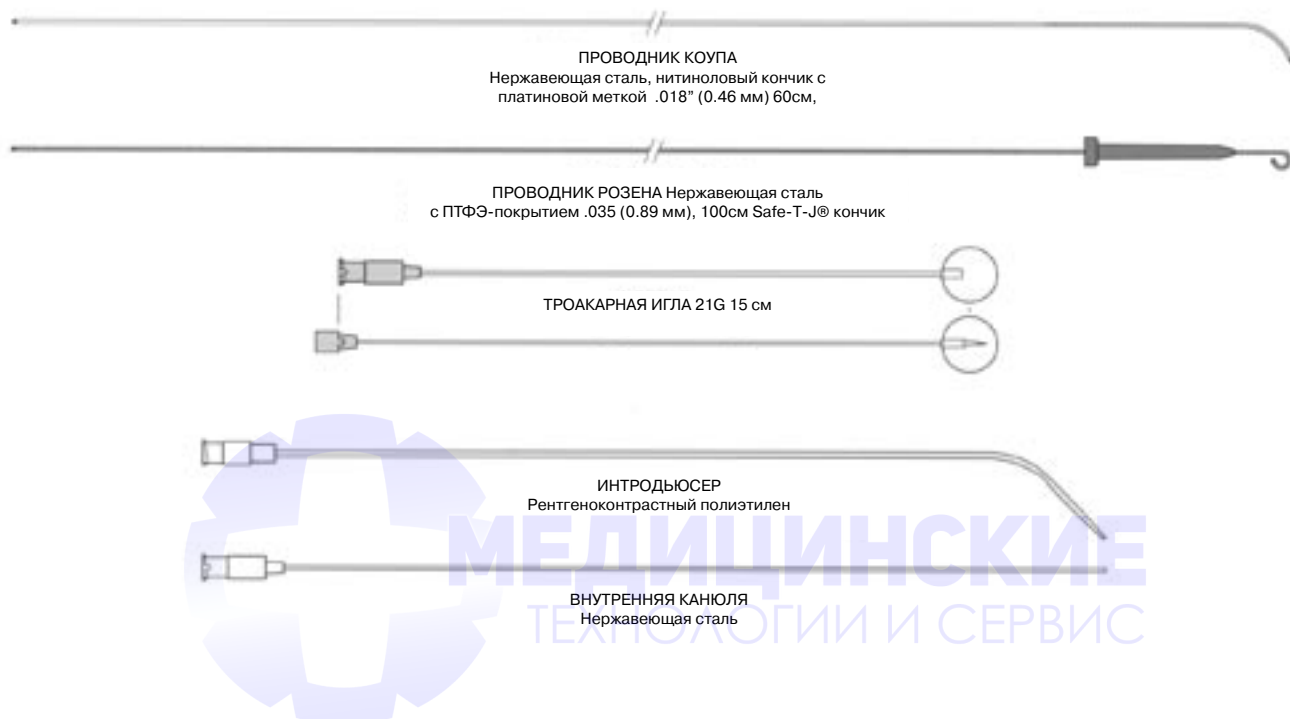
ПРОВОДНИК КОУПА
Нержавеющая сталь, нитиноловый кончик с платиновой меткой .018" (0.46 мм) 60см,

ПРОВОДНИК РОЗЕНА Нержавеющая сталь с ПТФЭ-покрытием .035 (0.89 мм), 100см Safe-T-J® кончик

ТРОАКАРНАЯ ИГЛА 21G 15 см

ИНТРОДЬЮСЕР
Рентгеноконтрастный полиэтилен

МЕДИЦИНСКИЕ

ВНУТРЕННЯЯ КАНЮЛЯ
Нержавеющая сталь

ТЕХНОЛОГИИ И СЕРВИС